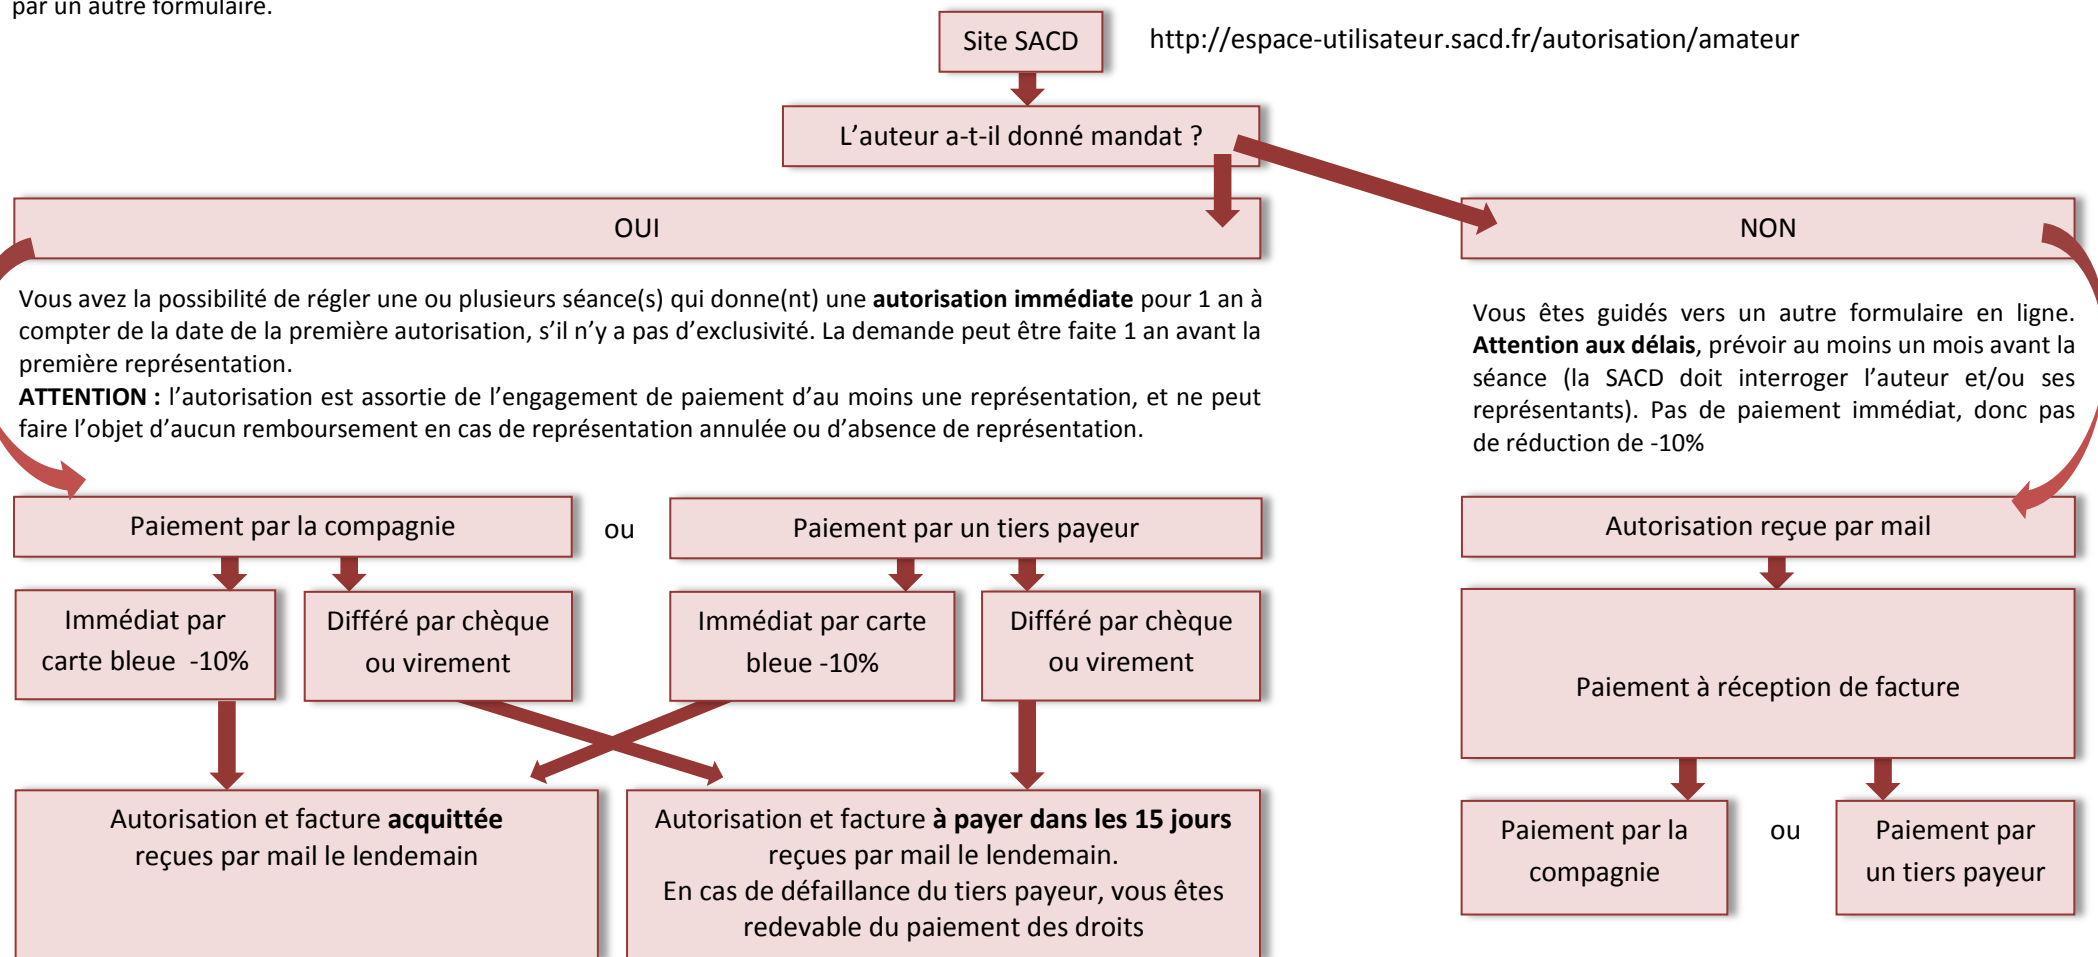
par un autre formulaire.

Site SACD

http://espace-utilisateur.sacd.fr/autorisation/amateur

L'auteur a-t-il donné mandat ?

OUI

NON

Vous avez la possibilité de régler une ou plusieurs séance(s) qui donne(nt) une **autorisation immédiate** pour 1 an à compter de la date de la première autorisation, s'il n'y a pas d'exclusivité. La demande peut être faite 1 an avant la première représentation.
**ATTENTION :** l'autorisation est assortie de l'engagement de paiement d'au moins une représentation, et ne peut faire l'objet d'aucun remboursement en cas de représentation annulée ou d'absence de représentation.

Vous êtes guidés vers un autre formulaire en ligne. **Attention aux délais**, prévoir au moins un mois avant la séance (la SACD doit interroger l'auteur et/ou ses représentants). Pas de paiement immédiat, donc pas de réduction de -10%

Paiement par la compagnie

ou

Paiement par un tiers payeur

Autorisation reçue par mail

Immédiat par carte bleue -10%

Différé par chèque ou virement

Immédiat par carte bleue -10%

Différé par chèque ou virement

Paiement à réception de facture

Autorisation et facture **acquittée** reçues par mail le lendemain

Autorisation et facture **à payer dans les 15 jours** reçues par mail le lendemain.
En cas de défaillance du tiers payeur, vous êtes redevable du paiement des droits

Paiement par la compagnie

ou

Paiement par un tiers payeur